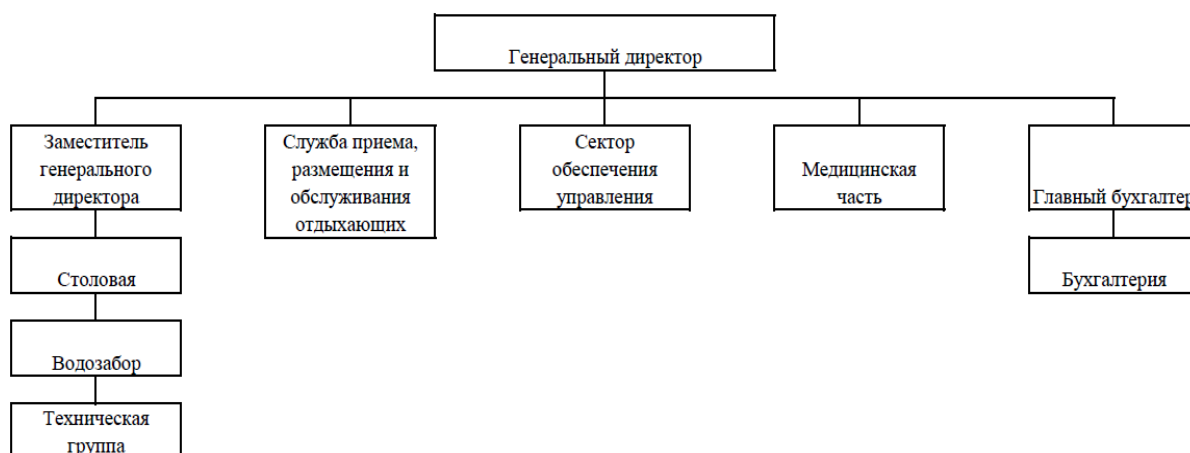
Генеральный директор

Заместитель генерального директора

Служба приема, размещения и обслуживания отдыхающих

Сектор обеспечения управления

Медицинская часть

Главный бухгалте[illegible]

Столовая

Бухгалтерия

Водозабор

Техническая группа